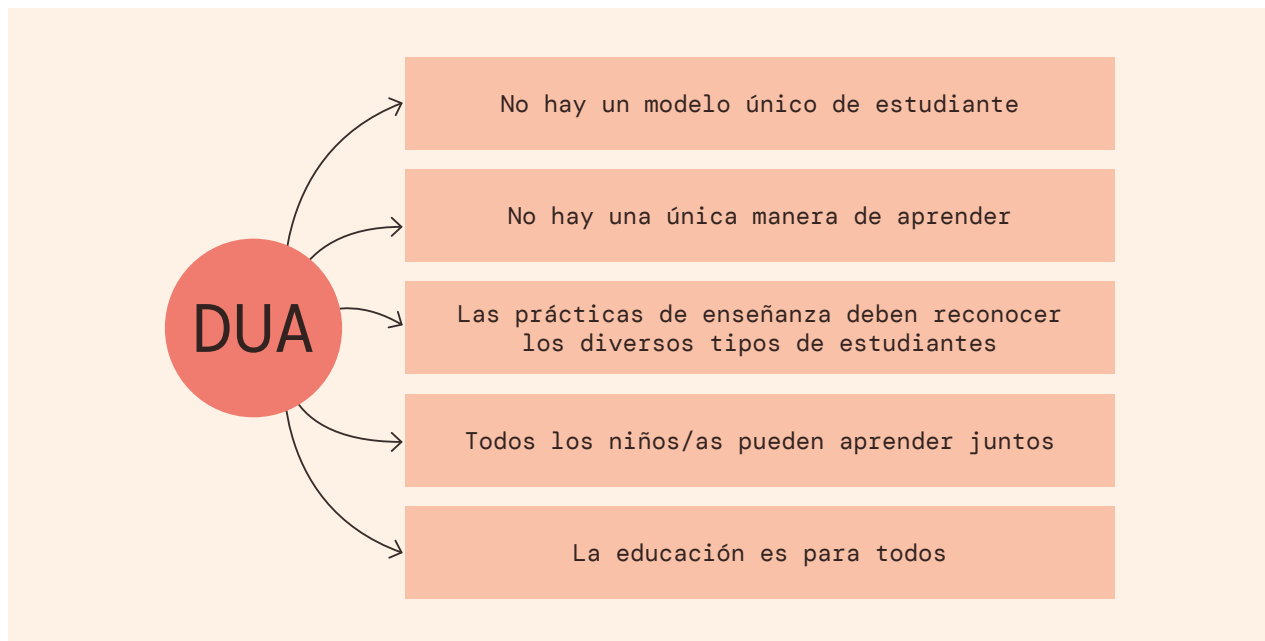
DUA

No hay un modelo único de estudiante

No hay una única manera de aprender

Las prácticas de enseñanza deben reconocer los diversos tipos de estudiantes

Todos los niños/as pueden aprender juntos

La educación es para todos